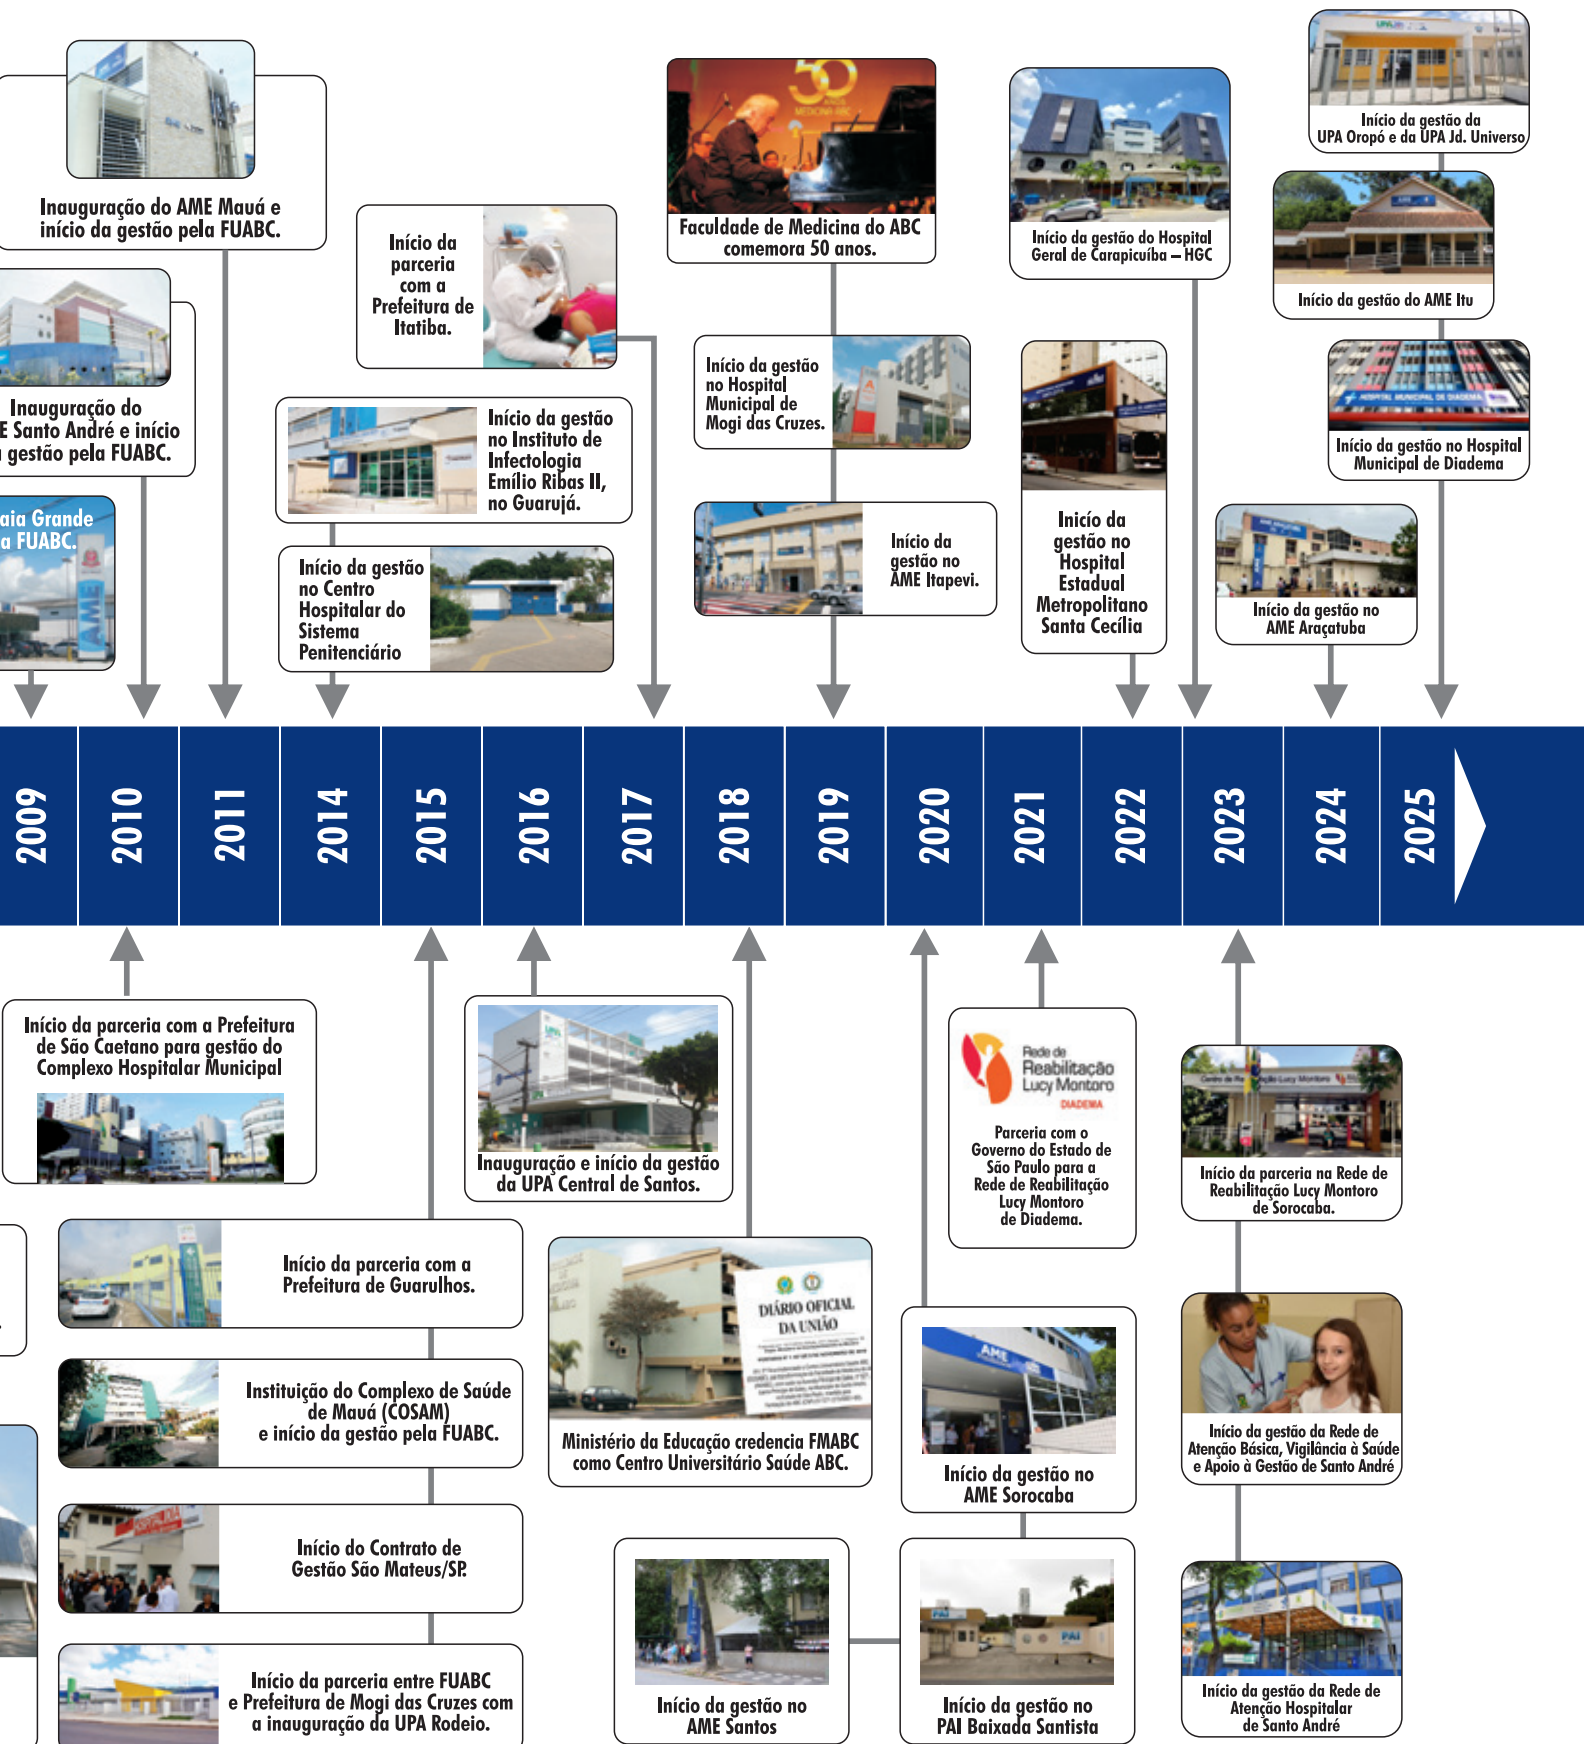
Inauguração do AME Mauá e início da gestão pela FUABC.

Inauguração do
E Santo André e início
gestão pela FUABC.

aia Grande
a FUABC.

Início da parceria com a Prefeitura de Itatiba.

Início da gestão no Instituto de Infectologia Emílio Ribas II, no Guarujá.

Início da gestão no Centro Hospitalar do Sistema Penitenciário

Faculdade de Medicina do ABC comemora 50 anos.

Início da gestão no Hospital Municipal de Mogi das Cruzes.

Início da gestão no AME Itapevi.

Início da gestão do Hospital Geral de Carapicuíba – HGC

Início da gestão no Hospital Estadual Metropolitano Santa Cecília

Início da gestão da UPA Oropó e da UPA Jd. Universo

Início da gestão do AME Itu

Início da gestão no Hospital Municipal de Diadema

Início da gestão no AME Araçatuba

2009 2010 2011 2014 2015 2016 2017 2018 2019 2020 2021 2022 2023 2024 2025

Início da parceria com a Prefeitura de São Caetano para gestão do Complexo Hospitalar Municipal

Inauguração e início da gestão da UPA Central de Santos.

Rede de Reabilitação Lucy Montoro DIADEMA

Parceria com o Governo do Estado de São Paulo para a Rede de Reabilitação Lucy Montoro de Diadema.

Início da parceria na Rede de Reabilitação Lucy Montoro de Sorocaba.

Início da parceria com a Prefeitura de Guarulhos.

Instituição do Complexo de Saúde de Mauá (COSAM) e início da gestão pela FUABC.

Início do Contrato de Gestão São Mateus/SP.

Início da parceria entre FUABC e Prefeitura de Mogi das Cruzes com a inauguração da UPA Rodeio.

DIÁRIO OFICIAL DA UNIÃO

Ministério da Educação credencia FMABC como Centro Universitário Saúde ABC.

Início da gestão no AME Sorocaba

Início da gestão no AME Santos

Início da gestão no PAI Baixada Santista

Início da gestão da Rede de Atenção Básica, Vigilância à Saúde e Apoio à Gestão de Santo André

Início da gestão da Rede de Atenção Hospitalar de Santo André